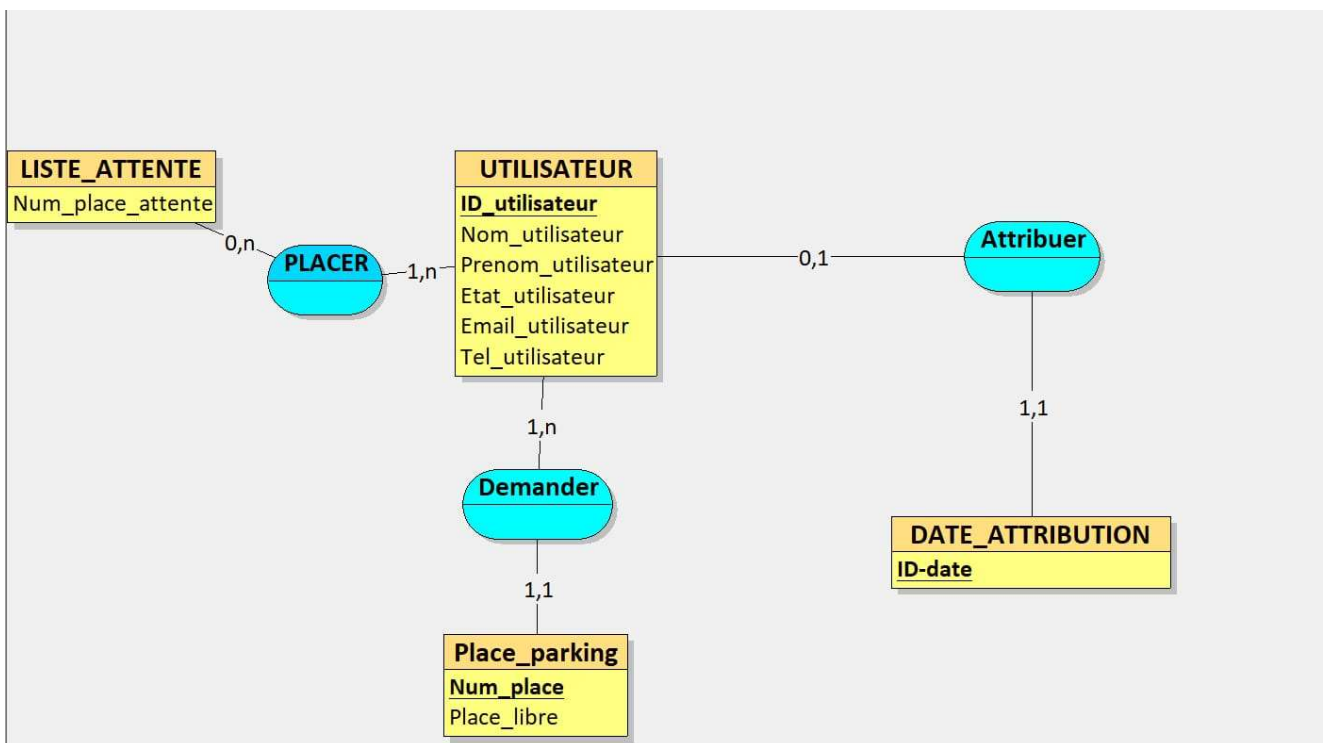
LISTE_ATTENTE
Num_place_attente

0,n

PLACER

1,n

UTILISATEUR
ID_utilisateur
Nom_utilisateur
Prenom_utilisateur
Etat_utilisateur
Email_utilisateur
Tel_utilisateur

0,1

Attribuer

1,1

DATE_ATTRIBUTION
ID-date

1,n

Demander

1,1

Place_parking
Num_place
Place_libre